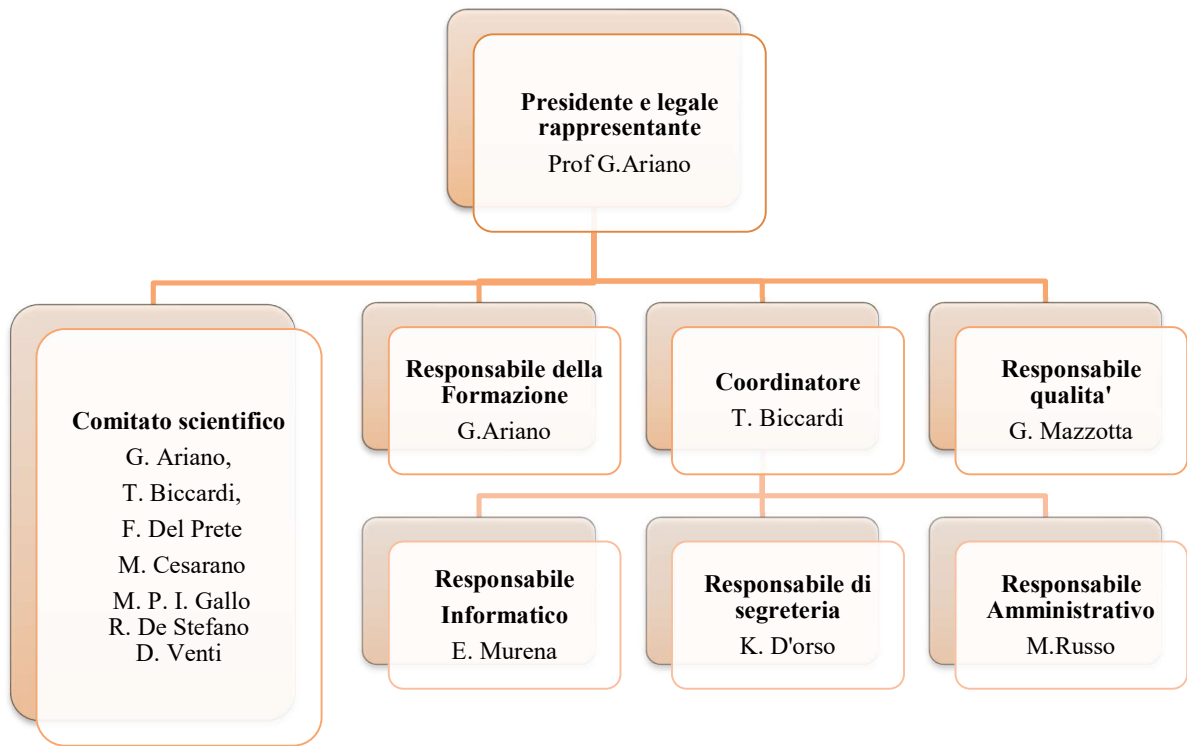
Presidente e legale rappresentante
Prof G.Ariano

Comitato scientifico
G. Ariano,
T. Biccardi,
F. Del Prete
M. Cesarano
M. P. I. Gallo
R. De Stefano
D. Venti

Responsabile della Formazione
G.Ariano

Coordinatore
T. Biccardi

Responsabile qualita'
G. Mazzotta

Responsabile Informatico
E. Murena

Responsabile di segreteria
K. D'orso

Responsabile Amministrativo
M.Russo